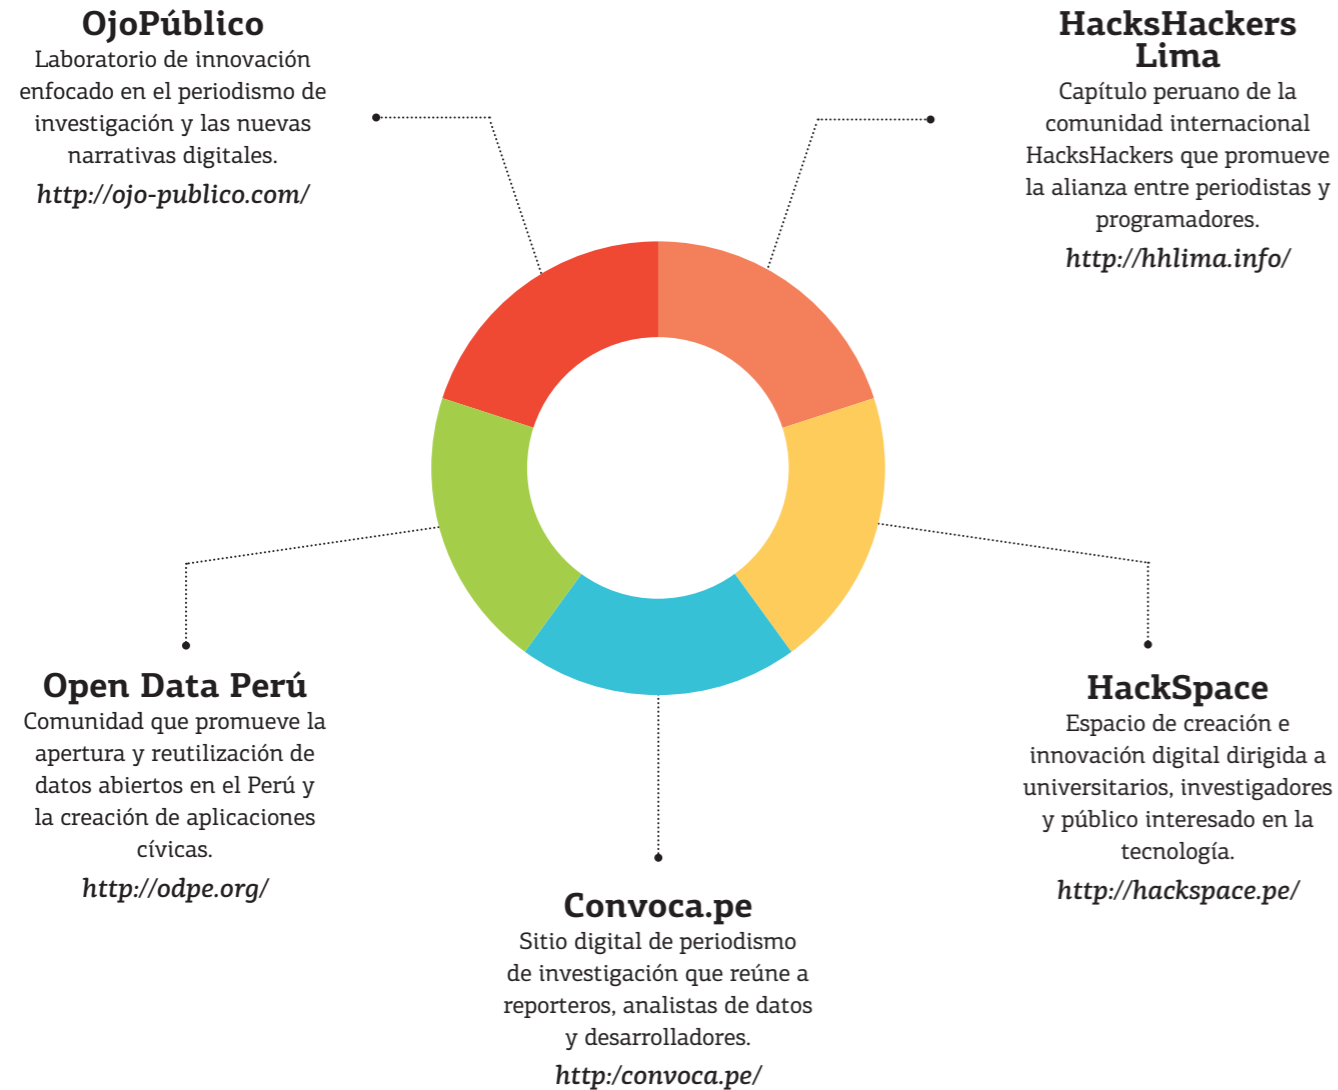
OjoPúblico
Laboratorio de innovación enfocado en el periodismo de investigación y las nuevas narrativas digitales.
http://ojo-publico.com/

HacksHackers Lima
Capítulo peruano de la comunidad internacional HacksHackers que promueve la alianza entre periodistas y programadores.
http://hhlima.info/

Open Data Perú
Comunidad que promueve la apertura y reutilización de datos abiertos en el Perú y la creación de aplicaciones cívicas.
http://odpe.org/

HackSpace
Espacio de creación e innovación digital dirigida a universitarios, investigadores y público interesado en la tecnología.
http://hackspace.pe/

Convoca.pe
Sitio digital de periodismo de investigación que reúne a reporteros, analistas de datos y desarrolladores.
http:/convoca.pe/